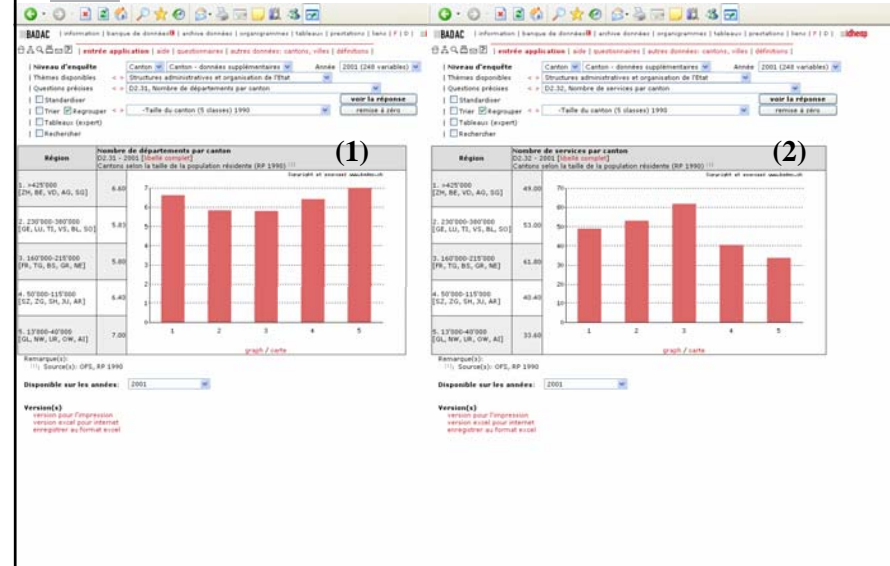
BADAC | information | banque de données | archive données | organigrammes | tableaux | prestations | liens | F | D |

| entrée application | aide | questionnaires | autres données: cantons, villes | définitions |

Niveau d'enquête: Canton | Canton - données supplémentaires | Année 2001 (248 variables)
Thèmes disponibles: Structures administratives et organisation de l'Etat
Questions précises: D2.31, Nombre de départements par canton
Standardiser | voir la réponse
Trier | Regrouper | -Taille du canton (5 classes) 1990 | remise à zéro
Tableaux (expert)
Rechercher

(1)

| Région | Nombre de départements par canton D2.31 - 2001 [libellé complet] Cantons selon la taille de la population résidente (RP 1990) |
|---|---|
| 1. >425'000 [ZH, BE, VD, AG, SG] | 6.60 |
| 2. 230'000-380'000 [GE, LU, TI, VS, BL, SO] | 5.83 |
| 3. 160'000-215'000 [FR, TG, BS, GR, NE] | 5.80 |
| 4. 50'000-115'000 [SZ, ZG, SH, JU, AR] | 6.40 |
| 5. 13'000-40'000 [GL, NW, UR, OW, AI] | 7.00 |

Copyright et sources: www.badac.ch
7 6 5 4 3 2 1 0
1 2 3 4 5
graph / carte

Remarque(s):
Source(s): OFS, RP 1990

Disponible sur les années: 2001

Version(s)
version pour l'impression
version excel pour internet
enregistrer au format excel

BADAC | information | banque de données | archive données | organigrammes | tableaux | prestations | liens | F | D | idheap

| entrée application | aide | questionnaires | autres données: cantons, villes | définitions |

Niveau d'enquête: Canton | Canton - données supplémentaires | Année 2001 (248 variables)
Thèmes disponibles: Structures administratives et organisation de l'Etat
Questions précises: D2.32, Nombre de services par canton
Standardiser | voir la réponse
Trier | Regrouper | -Taille du canton (5 classes) 1990 | remise à zéro
Tableaux (expert)
Rechercher

(2)

| Région | Nombre de services par canton D2.32 - 2001 [libellé complet] Cantons selon la taille de la population résidente (RP 1990) |
|---|---|
| 1. >425'000 [ZH, BE, VD, AG, SG] | 49.00 |
| 2. 230'000-380'000 [GE, LU, TI, VS, BL, SO] | 53.00 |
| 3. 160'000-215'000 [FR, TG, BS, GR, NE] | 61.80 |
| 4. 50'000-115'000 [SZ, ZG, SH, JU, AR] | 40.40 |
| 5. 13'000-40'000 [GL, NW, UR, OW, AI] | 33.60 |

Copyright et sources: www.badac.ch
70 60 50 40 30 20 10 0
1 2 3 4 5
graph / carte

Remarque(s):
Source(s): OFS, RP 1990

Disponible sur les années: 2001

Version(s)
version pour l'impression
version excel pour internet
enregistrer au format excel